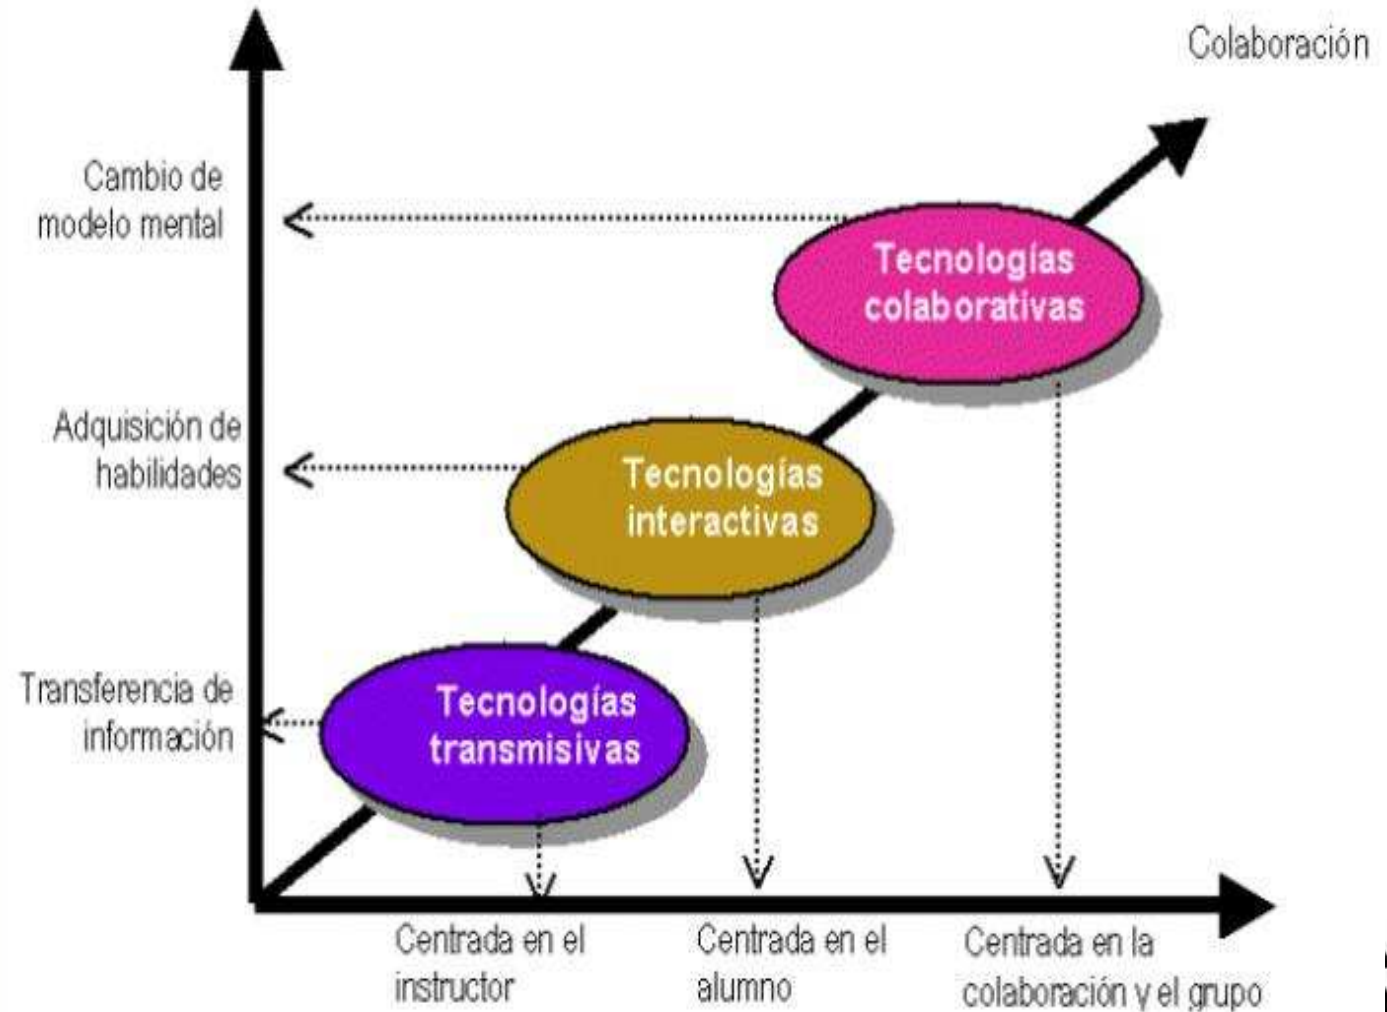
Colaboración

Cambio de modelo mental

Adquisición de habilidades

Transferencia de información

Tecnologías colaborativas

Tecnologías interactivas

Tecnologías transmisivas

Centrada en el instructor

Centrada en el alumno

Centrada en la colaboración y el grupo